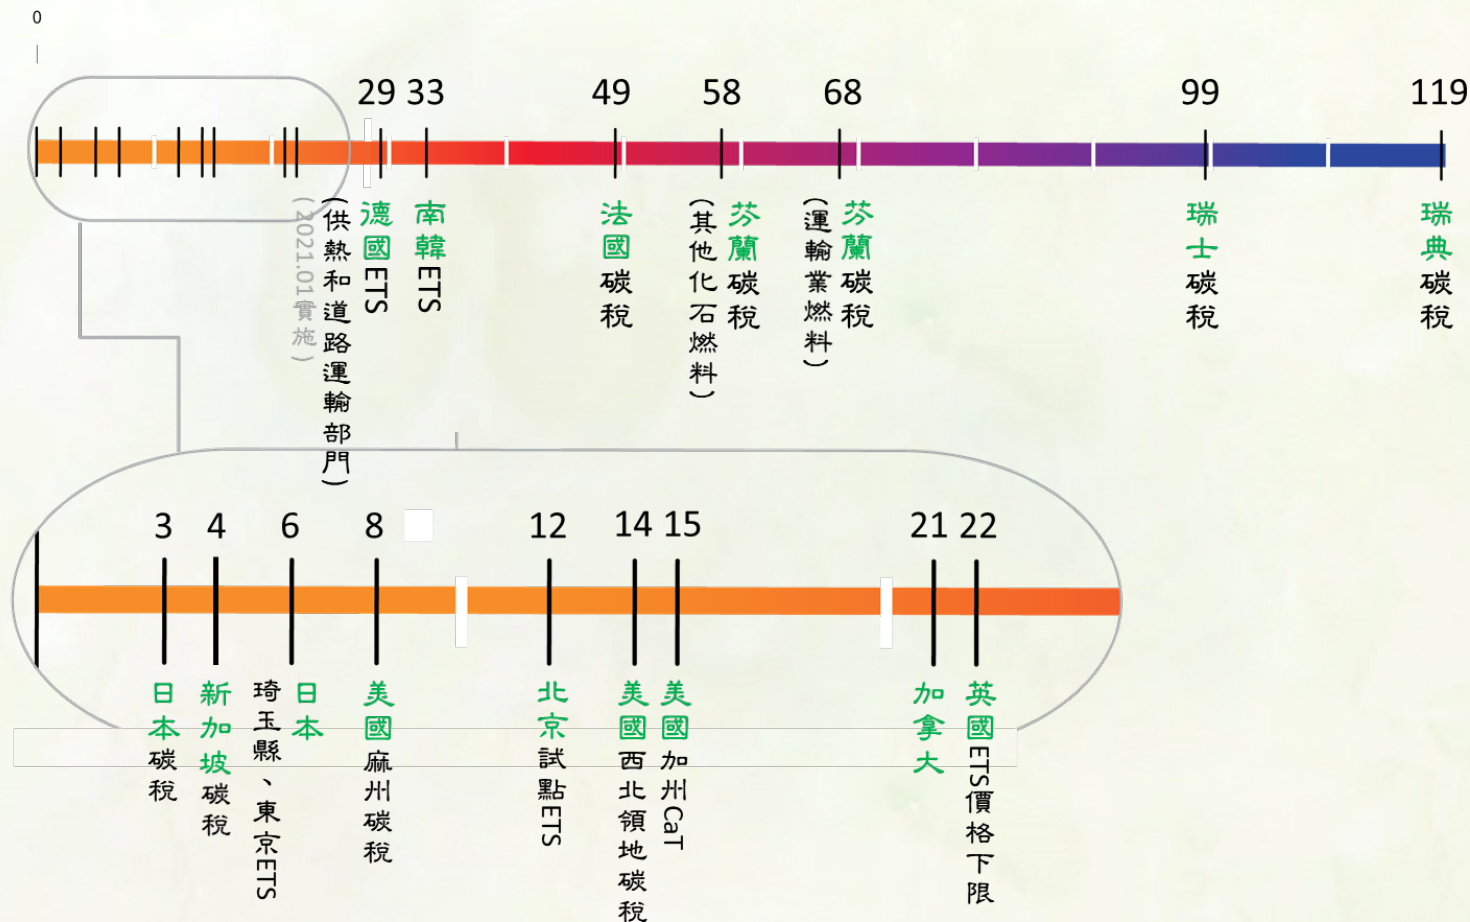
0

29 33 49 58 68 99 119

(2021.01實施)
(供熱和道路運輸部門)
德國ETS
南韓ETS
法國碳稅
(其他化石燃料)
芬蘭碳稅
(運輸業燃料)
芬蘭碳稅
瑞士碳稅
瑞典碳稅

3 4 6 8 12 14 15 21 22

日本碳稅
新加坡碳稅
琦玉縣、東京ETS
日本
美國麻州碳稅
北京試點ETS
美國西北領地碳稅
美國加州CaT
加拿大
英國ETS價格下限